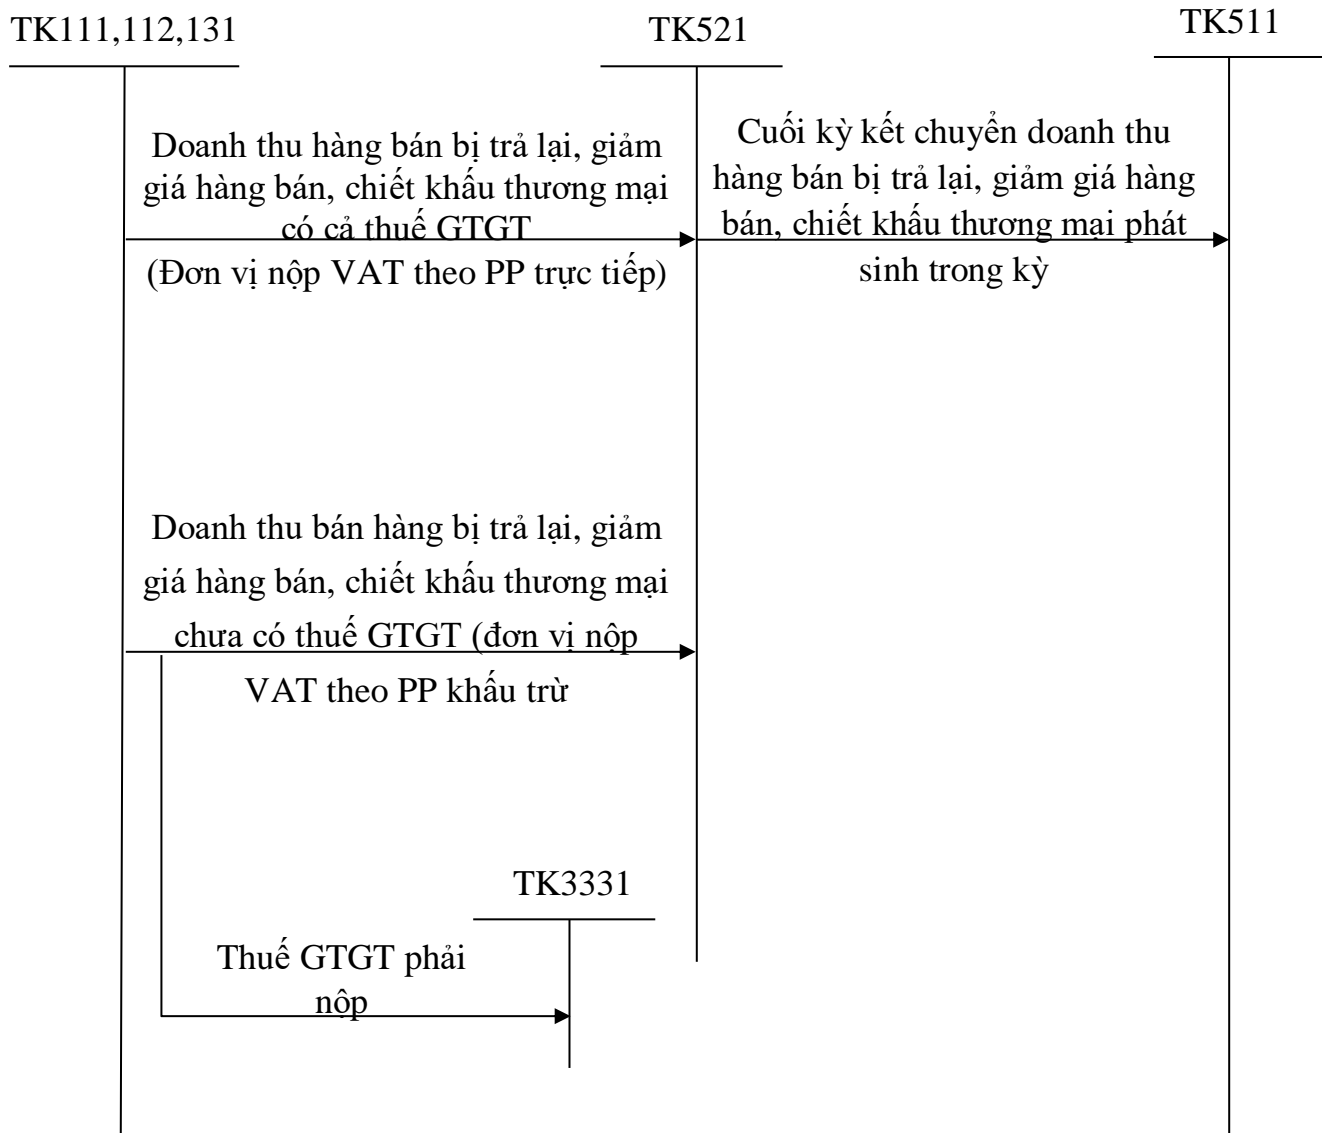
TK111,112,131

TK521

TK511

Doanh thu hàng bán bị trả lại, giảm giá hàng bán, chiết khấu thương mại có cả thuế GTGT

(Đơn vị nộp VAT theo PP trực tiếp)

Cuối kỳ kết chuyển doanh thu hàng bán bị trả lại, giảm giá hàng bán, chiết khấu thương mại phát sinh trong kỳ

Doanh thu bán hàng bị trả lại, giảm giá hàng bán, chiết khấu thương mại chưa có thuế GTGT (đơn vị nộp

VAT theo PP khấu trừ

TK3331

Thuế GTGT phải nộp